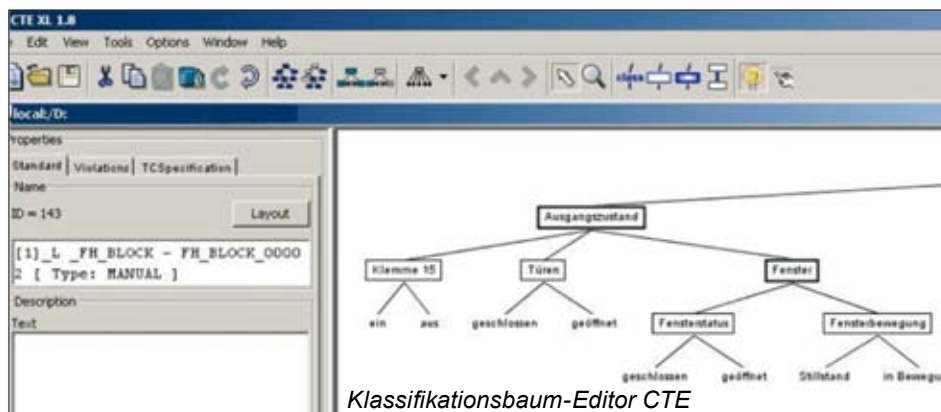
CTE XL 1.8

Edit View Tools Options Window Help

local:/D:

roperties

Standard | Violations | TCSpecification |

Name

ID = 143

Layout

[1]_L _FH_BLOCK - FH_BLOCK_0000
2 [ Type: MANUAL ]

Description

Text

Ausgangszustand

Klemme 15

ein

aus

Türen

geschlossen

geöffnet

Fenster

Fensterstatus

geschlossen

geöffnet

Fensterbewegung

Stillstand

in Bewegu

Klassifikationsbaum-Editor CTE